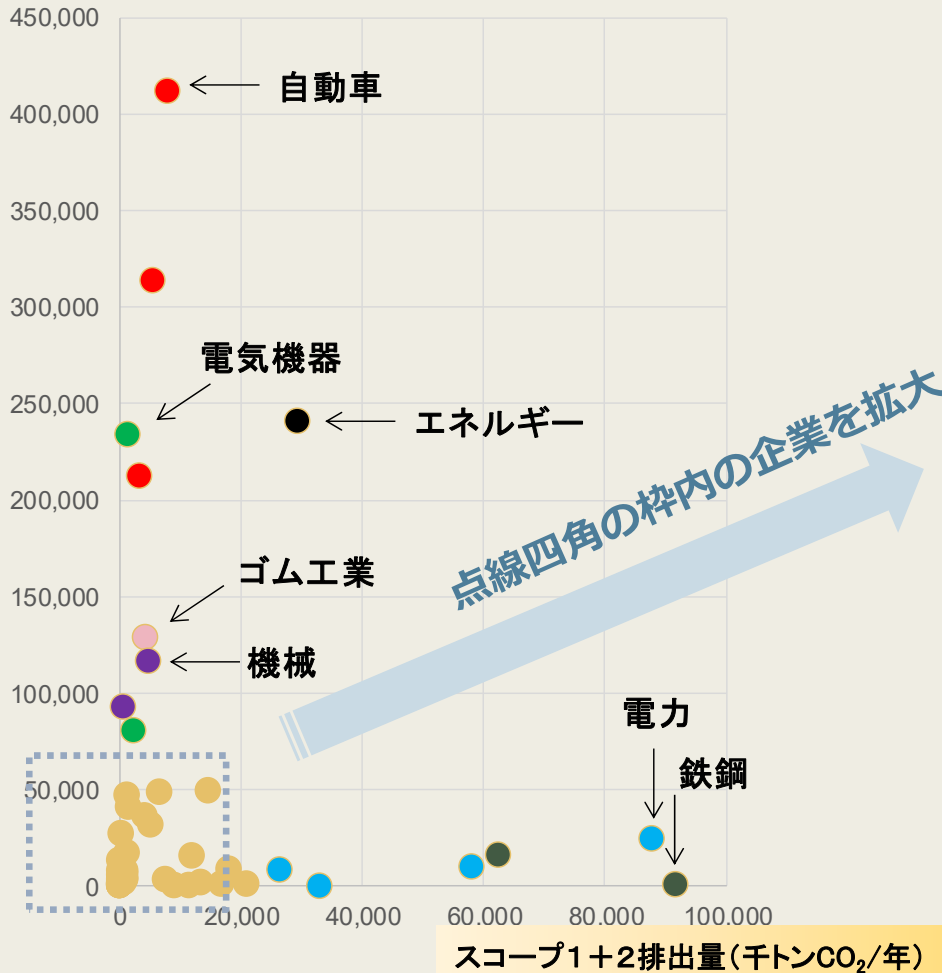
450,000
400,000
350,000
300,000
250,000
200,000
150,000
100,000
50,000
0

自動車
電気機器
エネルギー
ゴム工業
機械
点線四角の枠内の企業を拡大
電力
鉄鋼

0
20,000
40,000
60,000
80,000
100,000

スコープ1＋2排出量（千トン$CO_2$/年）